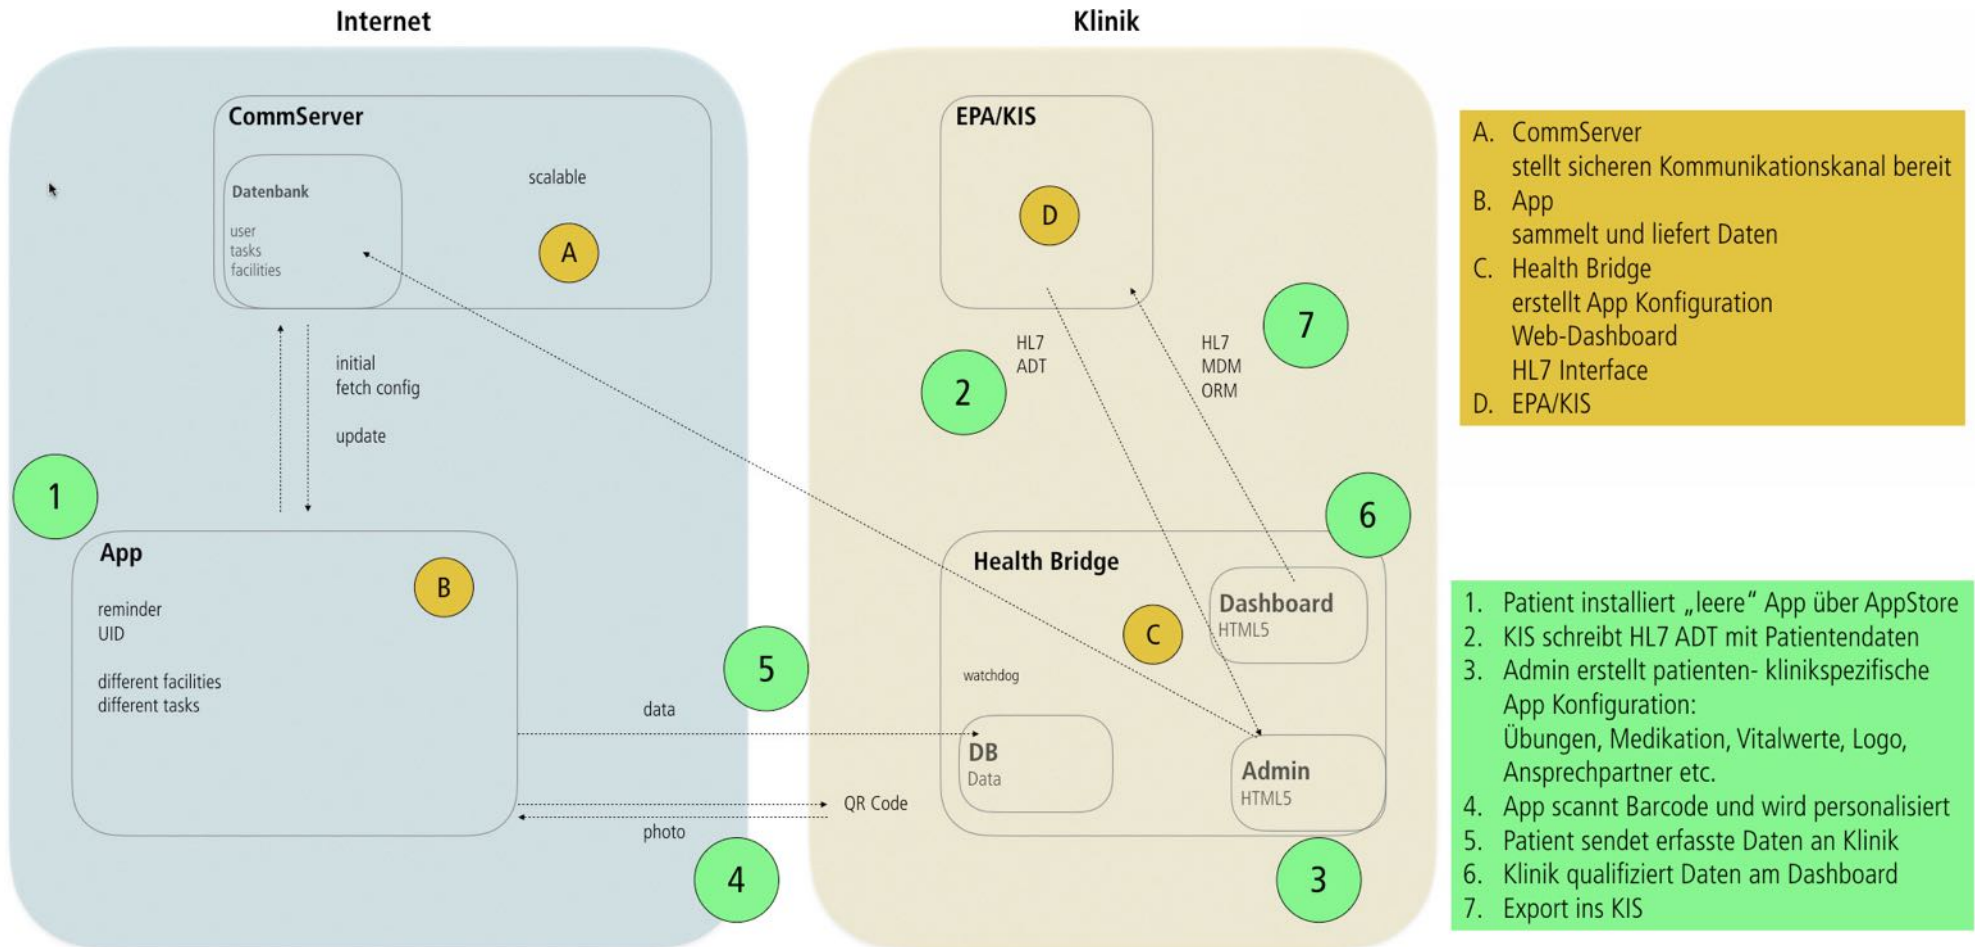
Internet

Klinik

CommServer

Datenbank

user
tasks
facilities

scalable

A

initial
fetch config

update

1

App

B

reminder
UID

different facilities
different tasks

data

QR Code

photo

5

4

EPA/KIS

D

HL7
ADT

2

HL7
MDM
ORM

7

6

Health Bridge

C

Dashboard
HTML5

watchdog

DB
Data

Admin
HTML5

3

A. CommServer
stellt sicheren Kommunikationskanal bereit
B. App
sammelt und liefert Daten
C. Health Bridge
erstellt App Konfiguration
Web-Dashboard
HL7 Interface
D. EPA/KIS

1. Patient installiert „leere" App über AppStore
2. KIS schreibt HL7 ADT mit Patientendaten
3. Admin erstellt patienten- klinikspezifische App Konfiguration:
Übungen, Medikation, Vitalwerte, Logo, Ansprechpartner etc.
4. App scannt Barcode und wird personalisiert
5. Patient sendet erfasste Daten an Klinik
6. Klinik qualifiziert Daten am Dashboard
7. Export ins KIS